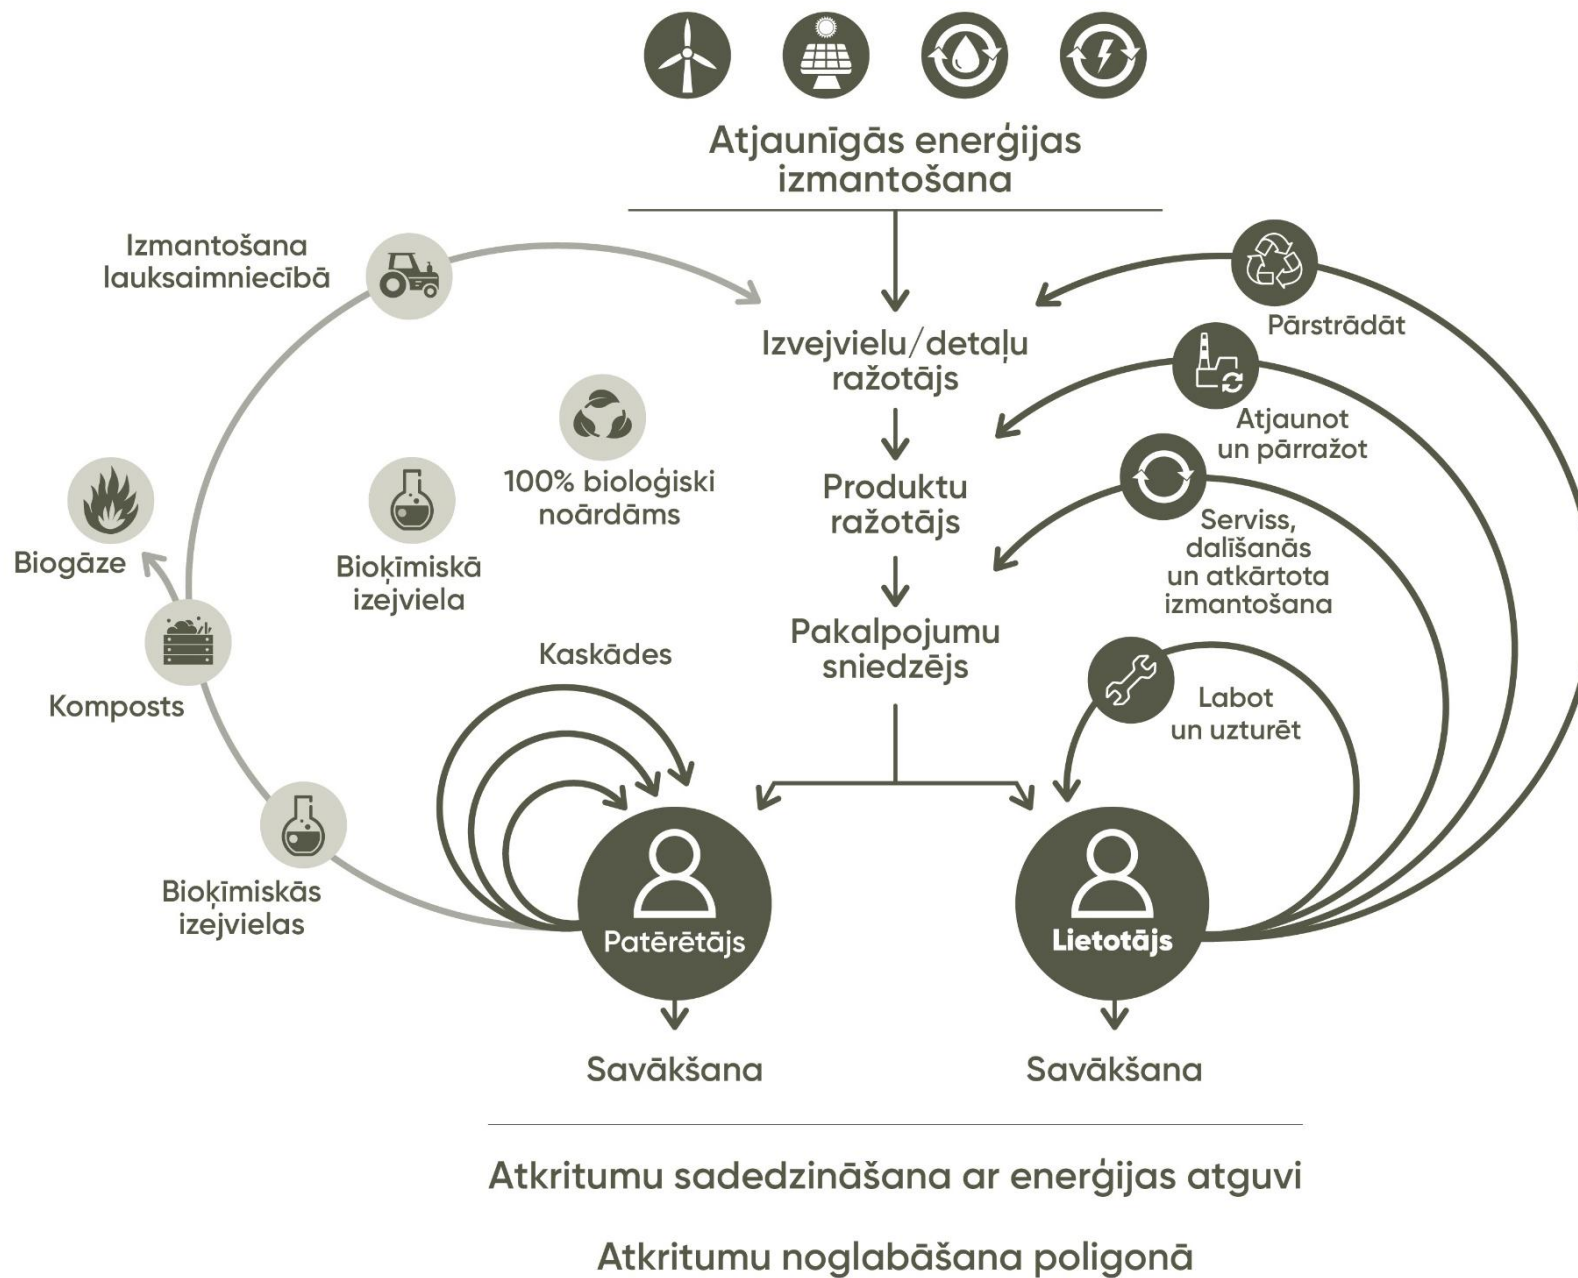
Atjaunīgās enerģijas izmantošana

Izmantošana lauksaimniecībā

Izvejvielu/detaļu ražotājs

Pārstrādāt

Atjaunot un pārražot

100% bioloģiski noārdāms

Produktu ražotājs

Serviss, dalīšanās un atkārtota izmantošana

Biogāze

Bioķīmiskā izejviela

Pakalpojumu sniedzējs

Kaskādes

Labot un uzturēt

Komposts

Bioķīmiskās izejvielas

Patērētājs

Lietotājs

Savākšana

Savākšana

Atkritumu sadedzināšana ar enerģijas atguvi

Atkritumu noglabāšana poligonā